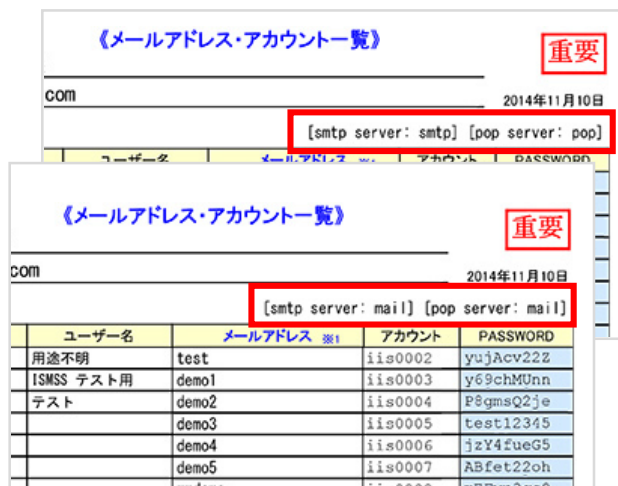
《メールアドレス・アカウント一覧》

重要

com

2014年11月10日

[smtp server: smtp] [pop server: pop]

ユーザー名 メールアドレス ※1 アカウント PASSWORD

《メールアドレス・アカウント一覧》

重要

com

2014年11月10日

[smtp server: mail] [pop server: mail]

| ユーザー名 | メールアドレス ※1 | アカウント | PASSWORD |
|---|---|---|---|
| 用途不明 | test | iis0002 | yujAcv22Z |
| ISMSS テスト用 | demo1 | iis0003 | y69chMUnn |
| テスト | demo2 | iis0004 | P8gmsQ2je |
| | demo3 | iis0005 | test12345 |
| | demo4 | iis0006 | jzY4fueG5 |
| | demo5 | iis0007 | ABfet22oh |
| | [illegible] | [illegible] | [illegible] |